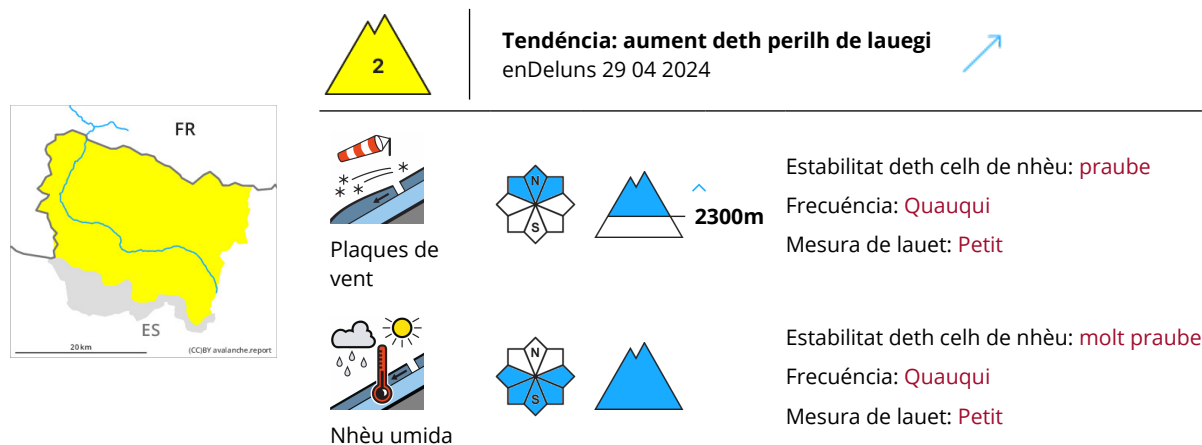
FR

ES

20 km

(CC)BY avalanche.report

2

Tendéncia: aument deth perilh de lauegi
enDeluns 29 04 2024

Plaques de vent

N

S

2300m

Estabilitat deth celh de nhèu: praube

Frecuéncia: Quauqui

Mesura de lauet: Petit

Nhèu umida

N

S

Estabilitat deth celh de nhèu: molt praube

Frecuéncia: Quauqui

Mesura de lauet: Petit